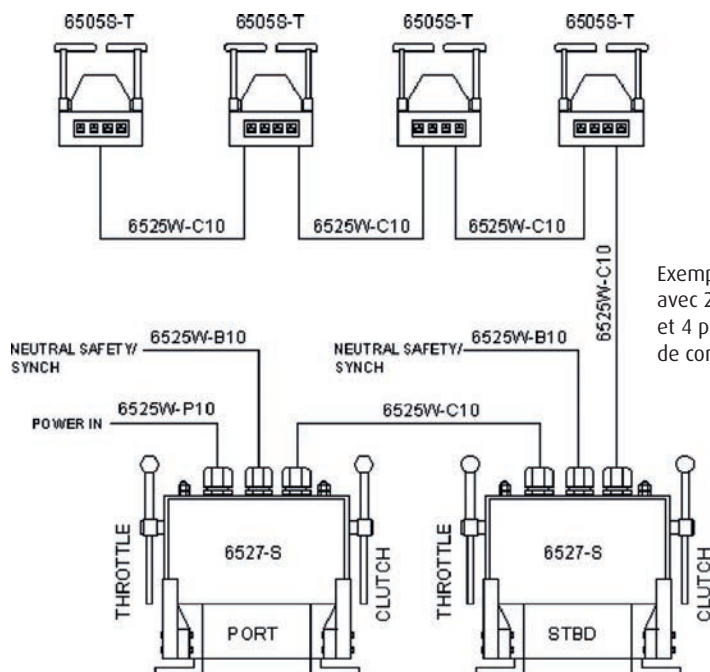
6505S-T

6505S-T

6505S-T

6505S-T

6525W-C10

6525W-C10

6525W-C10

6525W-C10

Exemp
avec 2
et 4 p
de con

NEUTRAL SAFETY/
SYNCH

6525W-B10

NEUTRAL SAFETY/
SYNCH

6525W-B10

POWER IN

6525W-P10

6525W-C10

THROTTLE

6527-S

CLUTCH

PORT

THROTTLE

6527-S

CLUTCH

STBD